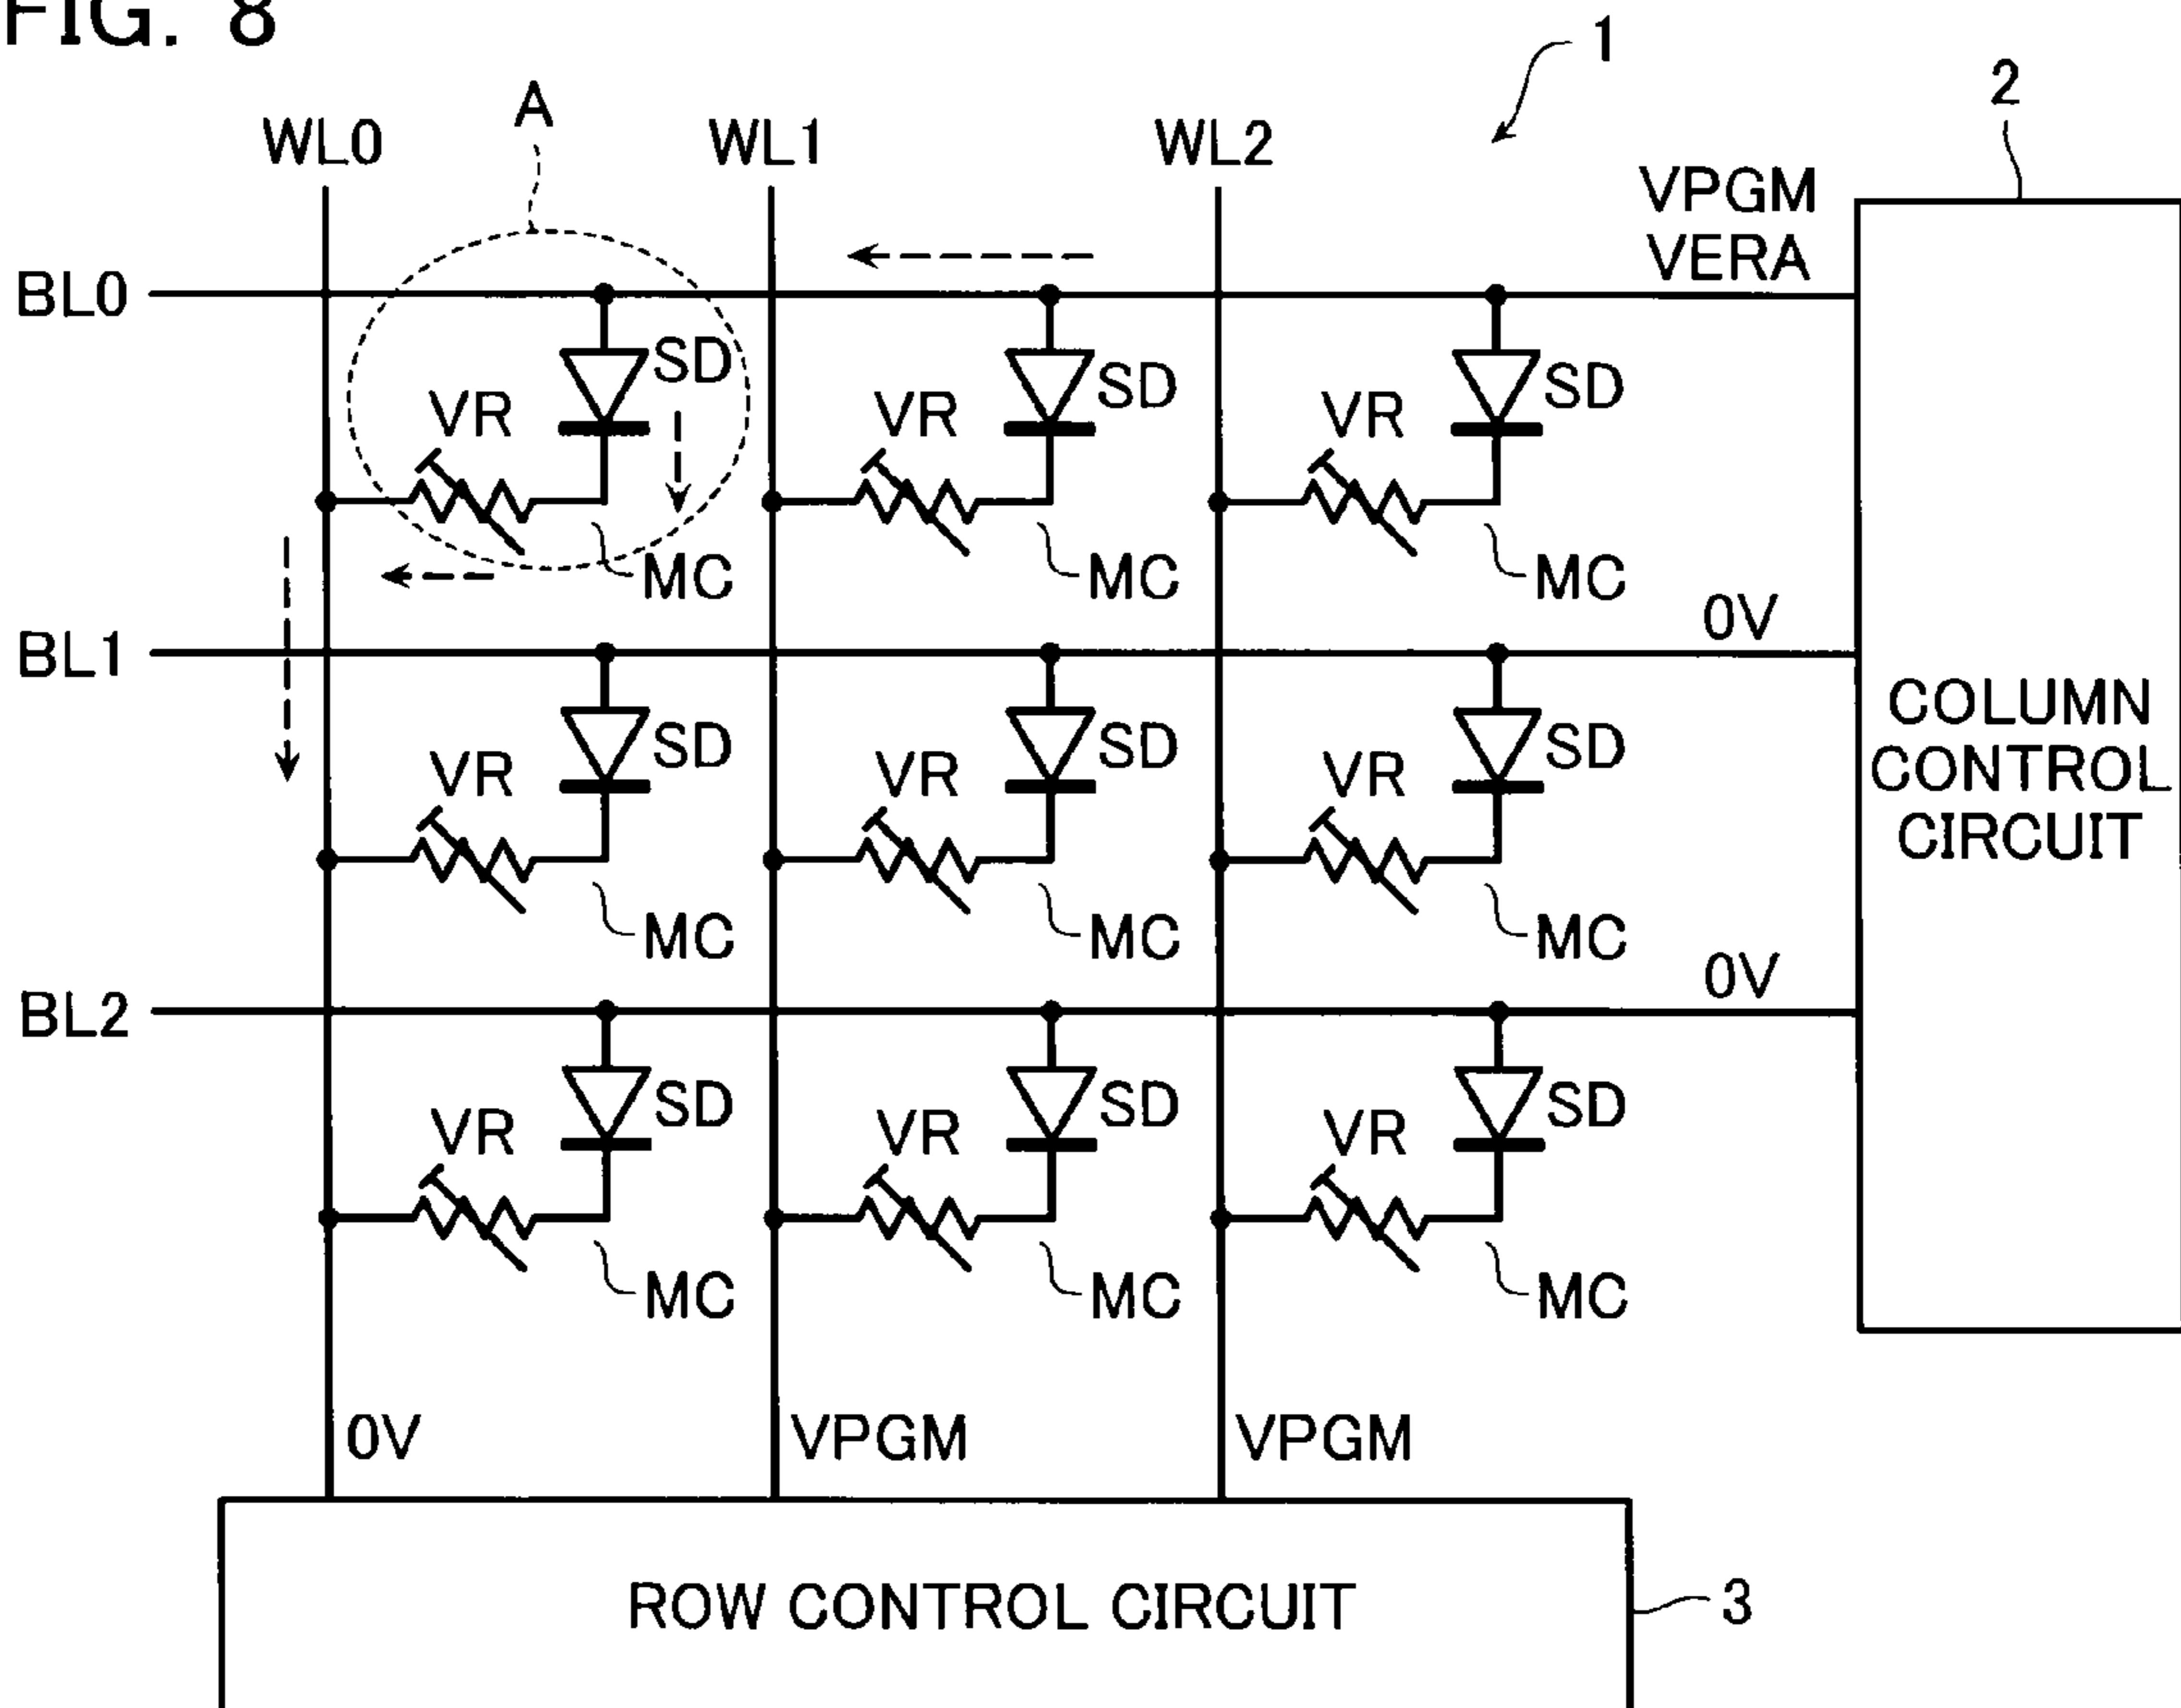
FIG. 8

1

2

WL0 A WL1 WL2

VPGM
VERA

BL0

SD
VR
MC

SD
VR
MC

SD
VR
MC

0V

BL1

SD
VR
MC

SD
VR
MC

SD
VR
MC

0V

BL2

SD
VR
MC

SD
VR
MC

SD
VR
MC

COLUMN
CONTROL
CIRCUIT

0V VPGM VPGM

ROW CONTROL CIRCUIT

3